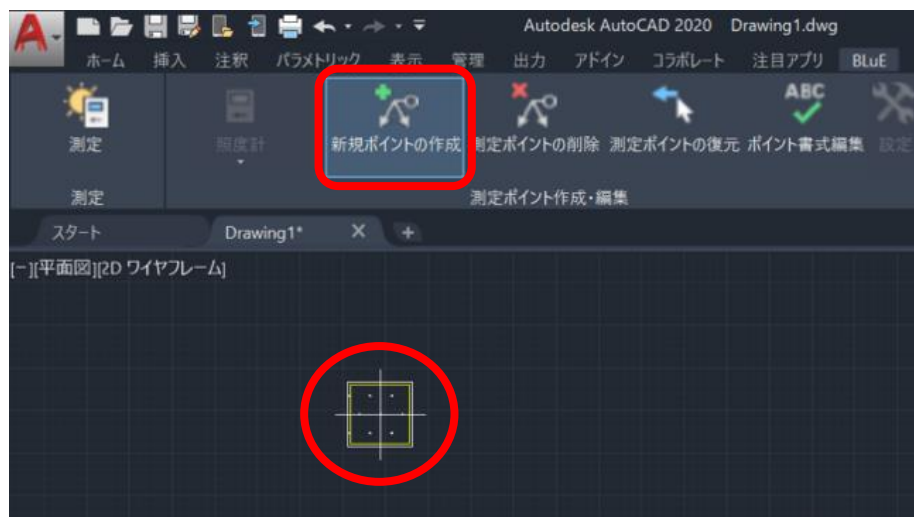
Autodesk AutoCAD 2020 Drawing1.dwg

ホーム 挿入 注釈 パラメトリック 表示 管理 出力 アドイン コラボレート 注目アプリ BLuE

測定
照度計
新規ポイントの作成
測定ポイントの削除
測定ポイントの復元
ポイント書式編集
設定

測定
測定ポイント作成・編集

スタート
Drawing1*

[−][平面図][2D ワイヤフレーム]